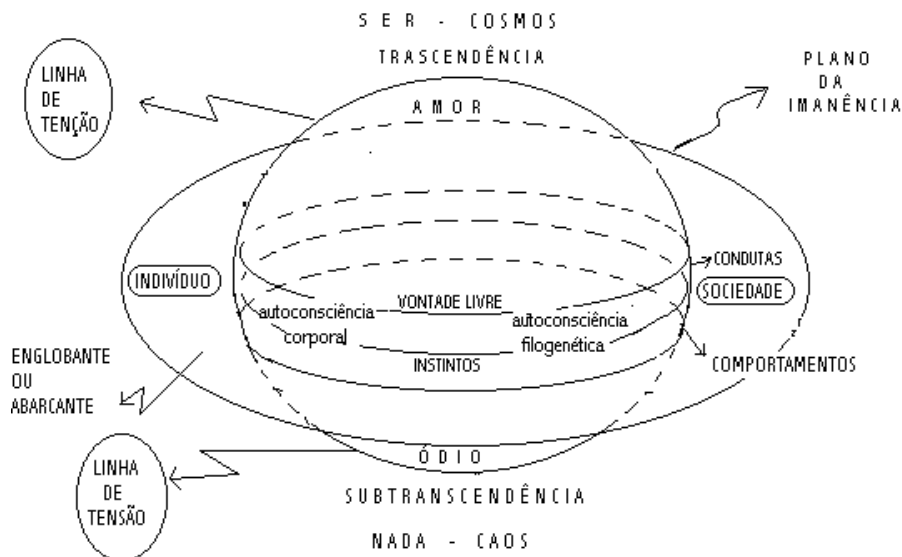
SER - COSMOS

TRASCENDÊNCIA

LINHA DE TENÇÃO

PLANO DA IMANÊNCIA

AMOR

INDIVÍDUO

CONDUTAS

SOCIEDADE

autoconsciência corporal

VONTADE LIVRE

autoconsciência filogenética

INSTINTOS

ENGLOBANTE OU ABARCANTE

COMPORTAMENTOS

LINHA DE TENSÃO

ÓDIO

SUBTRANSCENDÊNCIA

NADA - CAOS